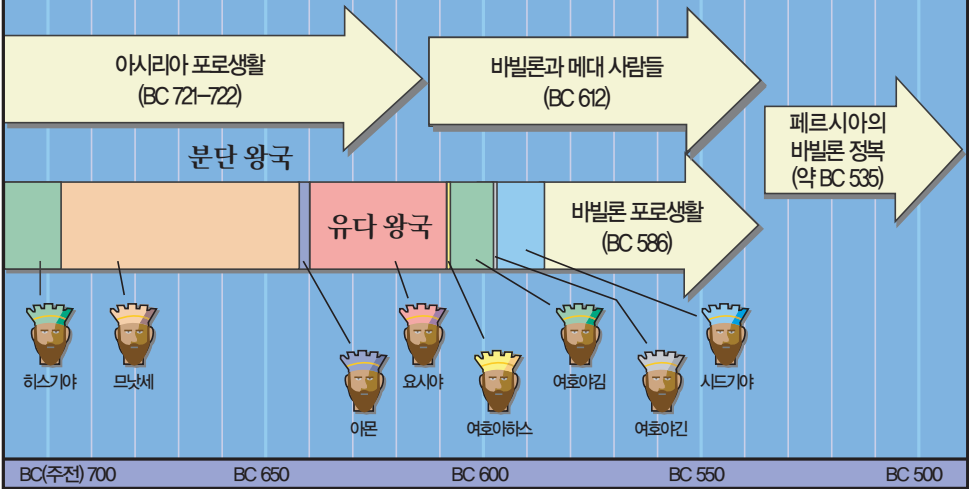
아시리아 포로생활
(BC 721–722)

바빌론과 메대 사람들
(BC 612)

페르시아의
바빌론 정복
(약 BC 535)

분단 왕국

유다 왕국

바빌론 포로생활
(BC 586)

히스기야

므낫세

아몬

요시야

여호아하스

여호야김

여호야긴

시드기야

BC(주전) 700

BC 650

BC 600

BC 550

BC 500